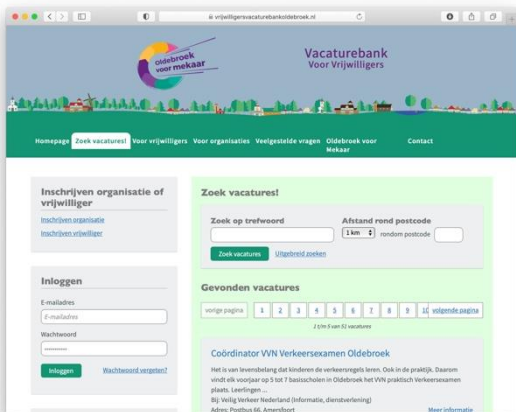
vrijwilligersvacaturebankoldebroek.nl

Oldebroek voor mekaar

Vacaturebank
Voor Vrijwilligers

Homepage | Zoek vacatures! | Voor vrijwilligers | Voor organisaties | Veelgestelde vragen | Oldebroek voor Mekaar | Contact

Inschrijven organisatie of vrijwilliger

Inschrijven organisatie
Inschrijven vrijwilliger

Inloggen

E-mailadres
E-mailadres
Wachtwoord
••••••••
Inloggen
Wachtwoord vergeten?

Zoek vacatures!

Zoek op trefwoord
Afstand rond postcode
1 km
rondom postcode
Zoek vacatures
Uitgebreid zoeken

Gevonden vacatures

vorige pagina | 1 | 2 | 3 | 4 | 5 | 6 | 7 | 8 | 9 | 10 | volgende pagina
1 t/m 5 van 51 vacatures

Coördinator VVN Verkeersexamen Oldebroek

Het is van levensbelang dat kinderen de verkeersregels leren. Ook in de praktijk. Daarom vindt elk voorjaar op 5 tot 7 basisscholen in Oldebroek het VVN praktisch Verkeersexamen plaats. Leerlingen ...
Bij: Veilig Verkeer Nederland (Informatie, dienstverlening)
Adres: Postbus 66, Amersfoort
Meer informatie